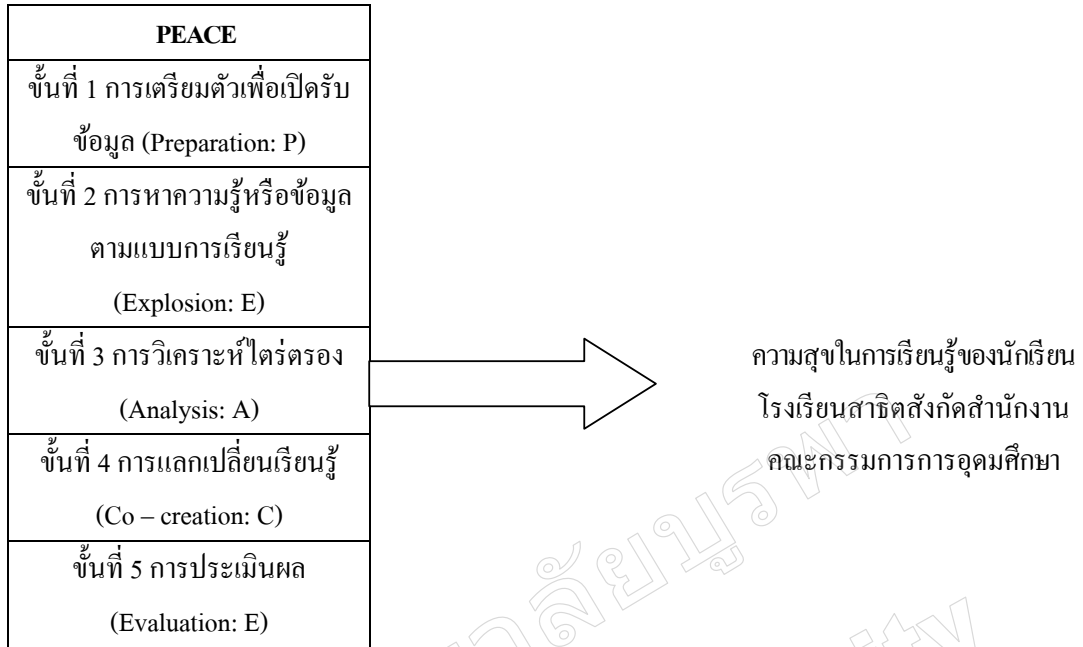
PEACE

ขั้นที่ 1 การเตรียมตัวเพื่อเปิดรับข้อมูล (Preparation: P)

ขั้นที่ 2 การหาความรู้หรือข้อมูลตามแบบการเรียนรู้ (Explosion: E)

ขั้นที่ 3 การวิเคราะห์ใตร่ตรอง (Analysis: A)

ขั้นที่ 4 การแลกเปลี่ยนเรียนรู้ (Co – creation: C)

ขั้นที่ 5 การประเมินผล (Evaluation: E)

ความสุขในการเรียนรู้ของนักเรียนโรงเรียนสาธิตสังกัดสำนักงานคณะกรรมการการอุดมศึกษา

มหาวิทยาลัยบูรพา